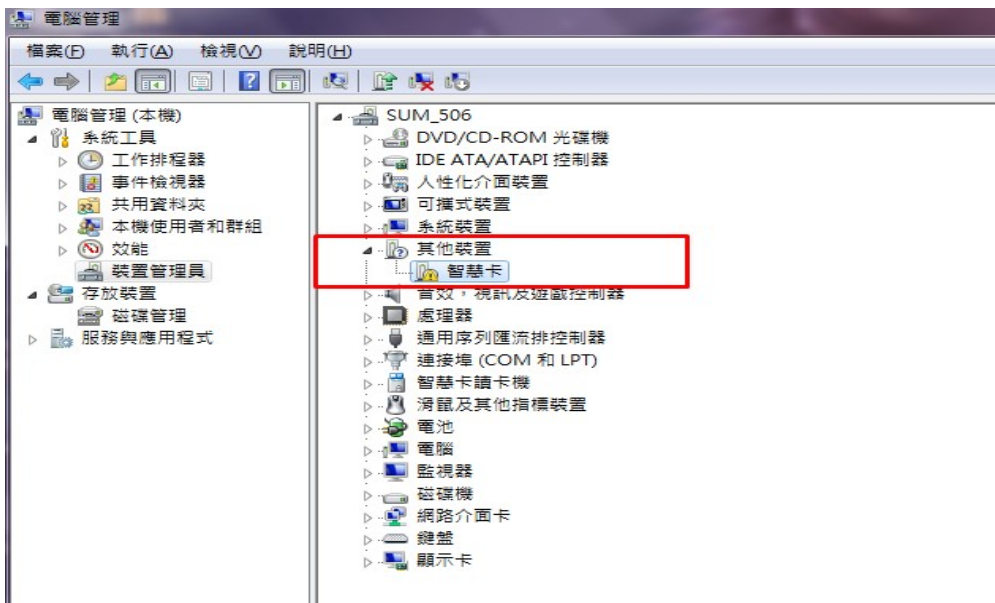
電腦管理

檔案(F) 執行(A) 檢視(V) 說明(H)

電腦管理 (本機)
系統工具
工作排程器
事件檢視器
共用資料夾
本機使用者和群組
效能
裝置管理員
存放裝置
磁碟管理
服務與應用程式

SUM_506
DVD/CD-ROM 光碟機
IDE ATA/ATAPI 控制器
人性化介面裝置
可攜式裝置
系統裝置
其他裝置
智慧卡
音效，視訊及遊戲控制器
處理器
通用序列匯流排控制器
連接埠 (COM 和 LPT)
智慧卡讀卡機
滑鼠及其他指標裝置
電池
電腦
監視器
磁碟機
網路介面卡
鍵盤
顯示卡